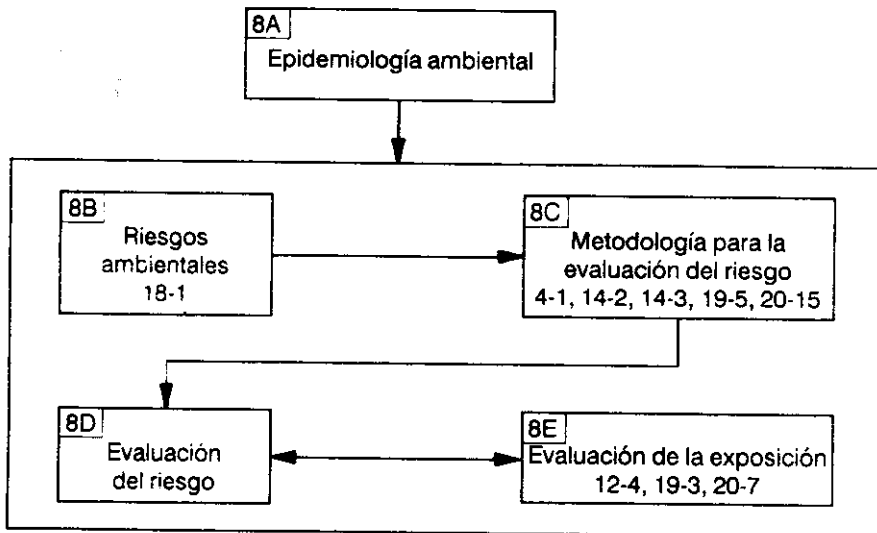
8A
Epidemiología ambiental

8B
Riesgos ambientales
18-1

8C
Metodología para la evaluación del riesgo
4-1, 14-2, 14-3, 19-5, 20-15

8D
Evaluación del riesgo

8E
Evaluación de la exposición
12-4, 19-3, 20-7